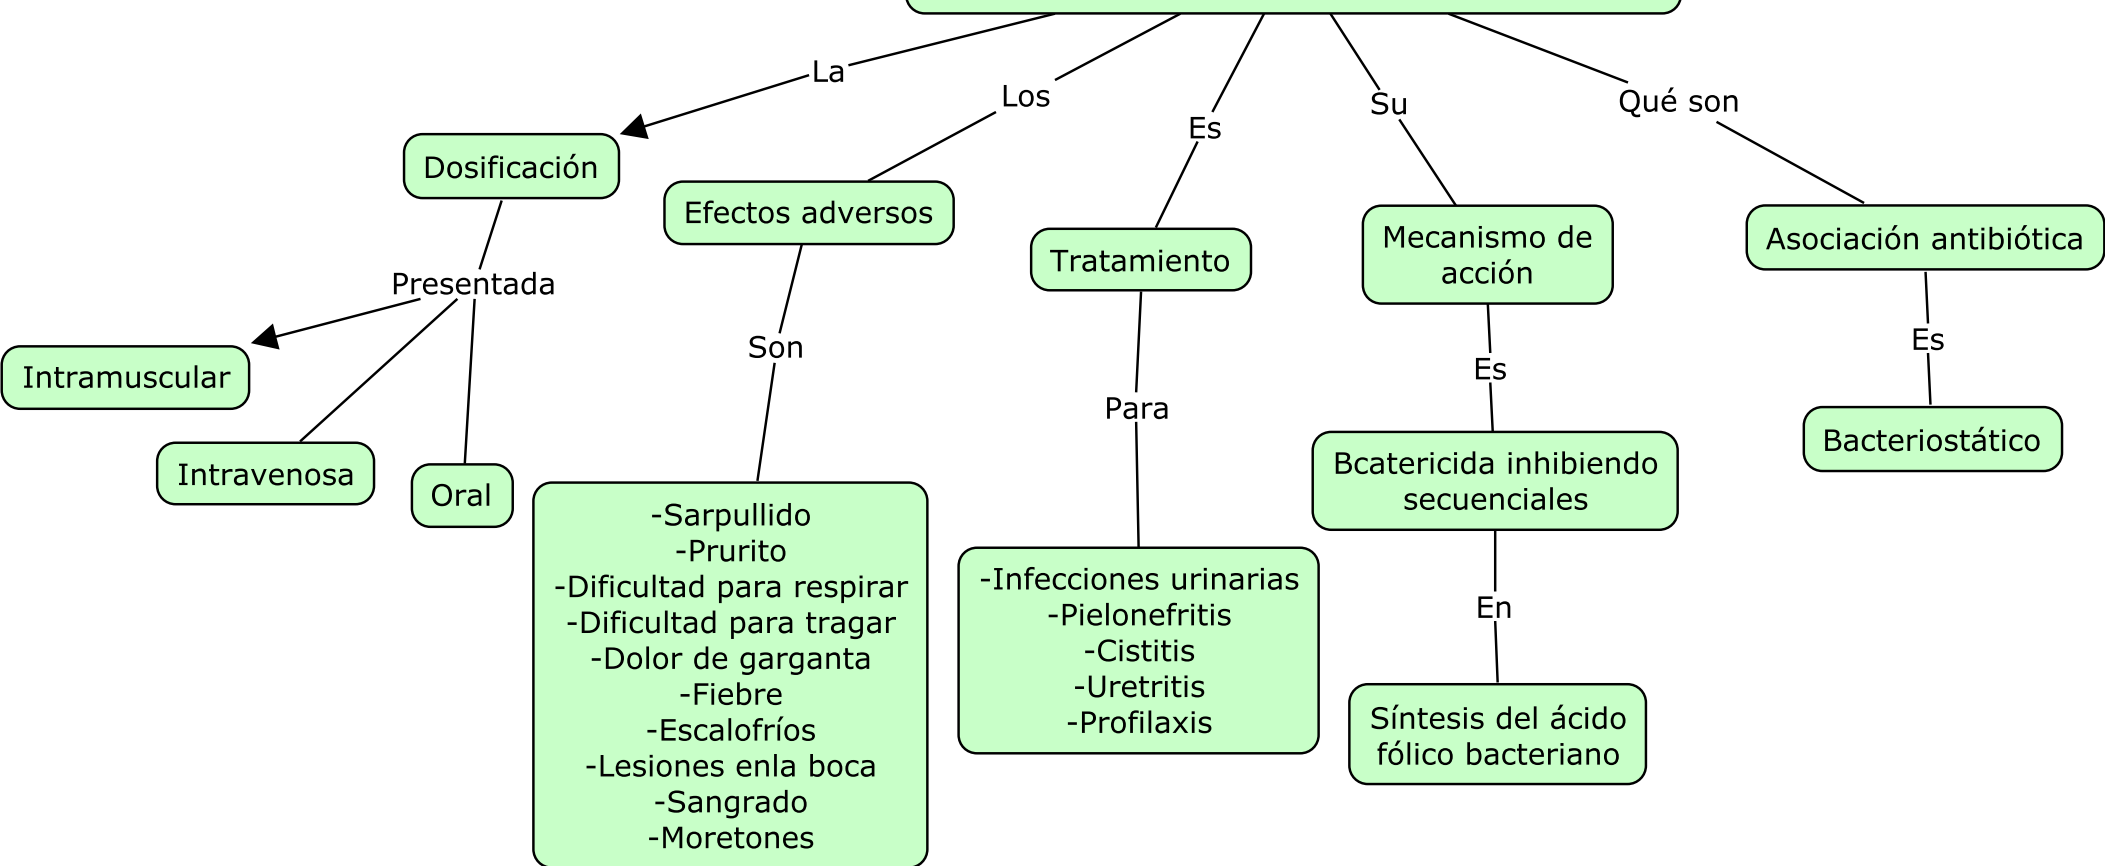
La

Dosificación

Presentada

Intramuscular

Intravenosa

Oral

Los

Efectos adversos

Son

-Sarpullido
-Prurito
-Dificultad para respirar
-Dificultad para tragar
-Dolor de garganta
-Fiebre
-Escalofríos
-Lesiones enla boca
-Sangrado
-Moretones

Es

Tratamiento

Para

-Infecciones urinarias
-Pielonefritis
-Cistitis
-Uretritis
-Profilaxis

Su

Mecanismo de acción

Es

Bcatericida inhibiendo secuenciales

En

Síntesis del ácido fólico bacteriano

Qué son

Asociación antibiótica

Es

Bacteriostático